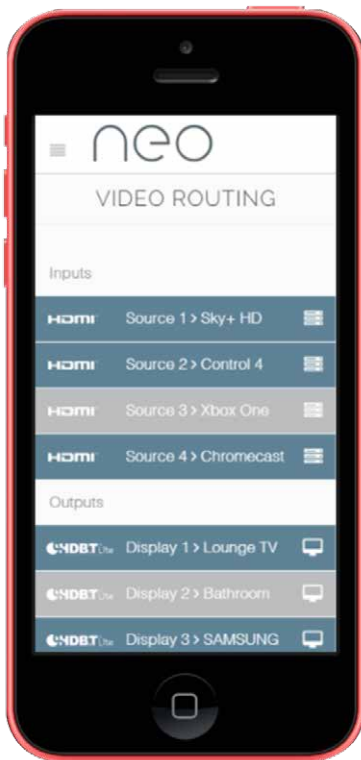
neo

VIDEO ROUTING

Inputs

HDMI Source 1 > Sky+ HD

HDMI Source 2 > Control 4

HDMI Source 3 > Xbox One

HDMI Source 4 > Chromecast

Outputs

HDBT Lite Display 1 > Lounge TV

HDBT Lite Display 2 > Bathroom

HDBT Lite Display 3 > SAMSUNG